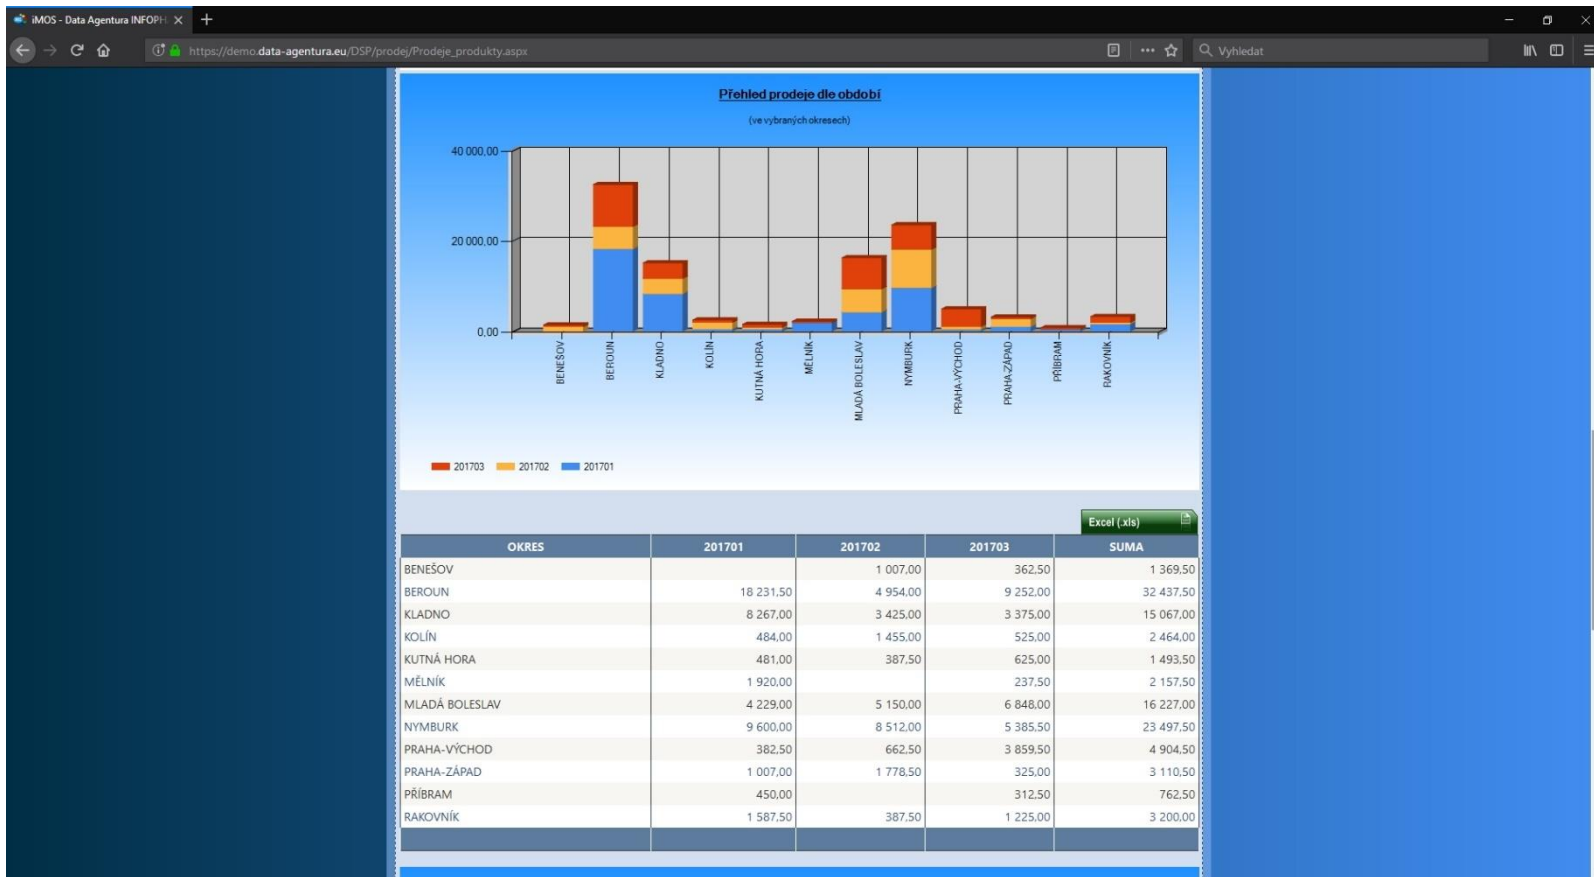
iMOS - Data Agentura INFOPH

https://demo.data-agentura.eu/DSP/prodej/Prodeje_produkty.aspx

Vyhledat

Přehled prodeje dle období

(ve vybraných okresech)

40 000,00
20 000,00
0,00

BENEŠOV
BEROUN
KLADNO
KOLÍN
KUTNÁ HORA
MĚLNÍK
MLADÁ BOLESLAV
NYMBURK
PRAHA-VÝCHOD
PRAHA-ZÁPAD
PŘÍBRAM
RAKOVNÍK

201703 201702 201701

Excel (.xls)

| OKRES | 201701 | 201702 | 201703 | SUMA |
|---|---|---|---|---|
| BENEŠOV | | 1 007,00 | 362,50 | 1 369,50 |
| BEROUN | 18 231,50 | 4 954,00 | 9 252,00 | 32 437,50 |
| KLADNO | 8 267,00 | 3 425,00 | 3 375,00 | 15 067,00 |
| KOLÍN | 484,00 | 1 455,00 | 525,00 | 2 464,00 |
| KUTNÁ HORA | 481,00 | 387,50 | 625,00 | 1 493,50 |
| MĚLNÍK | 1 920,00 | | 237,50 | 2 157,50 |
| MLADÁ BOLESLAV | 4 229,00 | 5 150,00 | 6 848,00 | 16 227,00 |
| NYMBURK | 9 600,00 | 8 512,00 | 5 385,50 | 23 497,50 |
| PRAHA-VÝCHOD | 382,50 | 662,50 | 3 859,50 | 4 904,50 |
| PRAHA-ZÁPAD | 1 007,00 | 1 778,50 | 325,00 | 3 110,50 |
| PŘÍBRAM | 450,00 | | 312,50 | 762,50 |
| RAKOVNÍK | 1 587,50 | 387,50 | 1 225,00 | 3 200,00 |